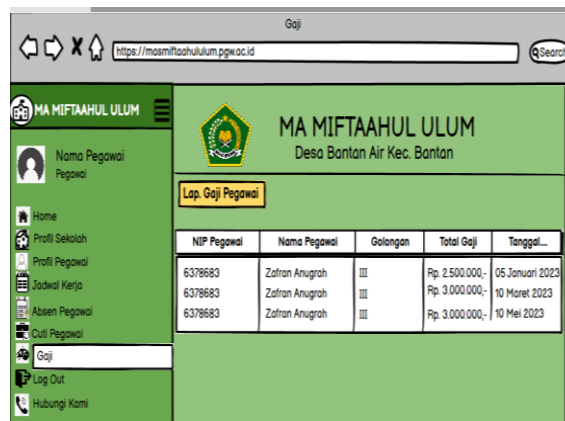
Gaji

https://masmiftaahululum.pgw.ac.id

Search

MA MIFTAAHUL ULUM

Nama Pegawai
Pegawai

Home
Profil Sekolah
Profil Pegawai
Jadwal Kerja
Absen Pegawai
Cuti Pegawai
Gaji
Log Out
Hubungi Kami

MA MIFTAAHUL ULUM
Desa Bantan Air Kec. Bantan

Lap. Gaji Pegawai

| NIP Pegawai | Nama Pegawai | Golongan | Total Gaji | Tanggal... |
|---|---|---|---|---|
| 6378683 | Zafran Anugrah | III | Rp. 2.500.000,- | 05 Januari 2023 |
| 6378683 | Zafran Anugrah | III | Rp. 3.000.000,- | 10 Maret 2023 |
| 6378683 | Zafran Anugrah | III | Rp. 3.000.000,- | 10 Mei 2023 |